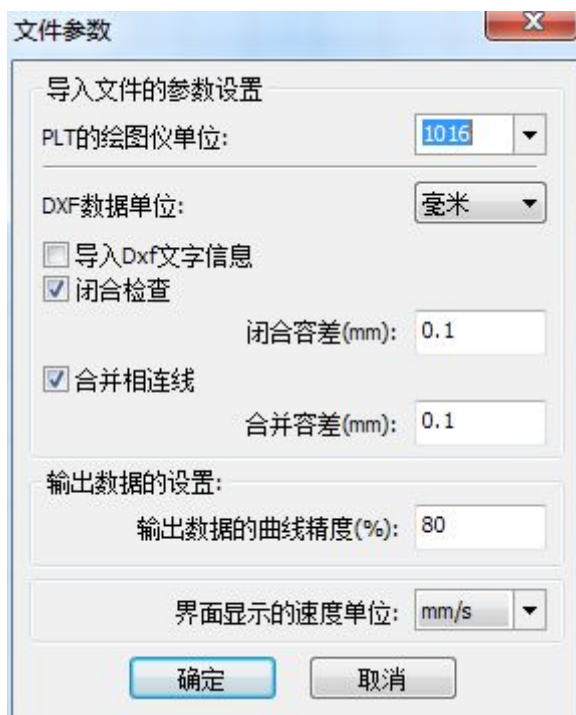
文件参数

导入文件的参数设置

PLT的绘图仪单位: 1016

DXF数据单位: 毫米

导入Dxf文字信息

闭合检查

闭合容差(mm): 0.1

合并相连线

合并容差(mm): 0.1

输出数据的设置:

输出数据的曲线精度(%): 80

界面显示的速度单位: mm/s

确定 取消